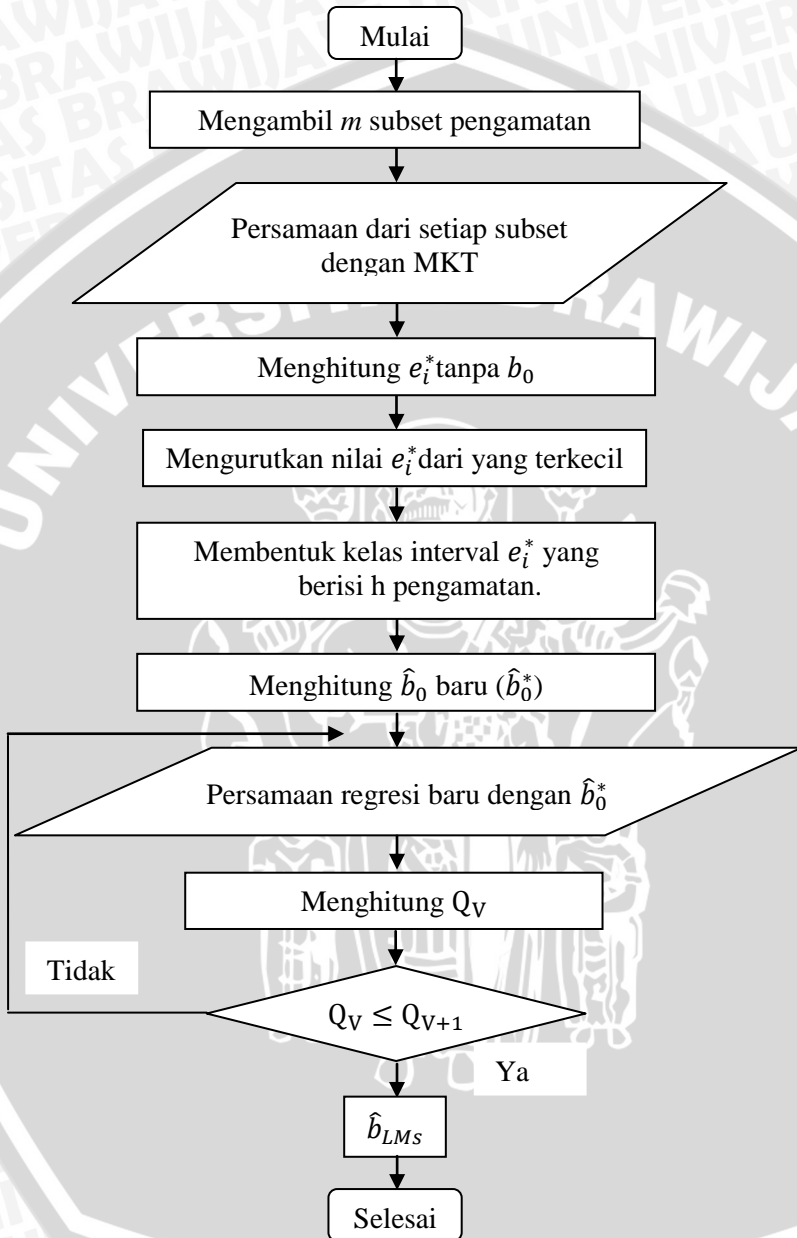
Mulai

Mengambil *m* subset pengamatan

Persamaan dari setiap subset dengan MKT

Menghitung $e_i^*$tanpa $b_0$

Mengurutkan nilai $e_i^*$dari yang terkecil

Membentuk kelas interval $e_i^*$ yang berisi h pengamatan.

Menghitung $\hat{b}_0$ baru ($\hat{b}_0^*$)

Persamaan regresi baru dengan $\hat{b}_0^*$

Menghitung $Q_V$

Tidak

$Q_V \leq Q_{V+1}$

Ya

$\hat{b}_{LMs}$

Selesai